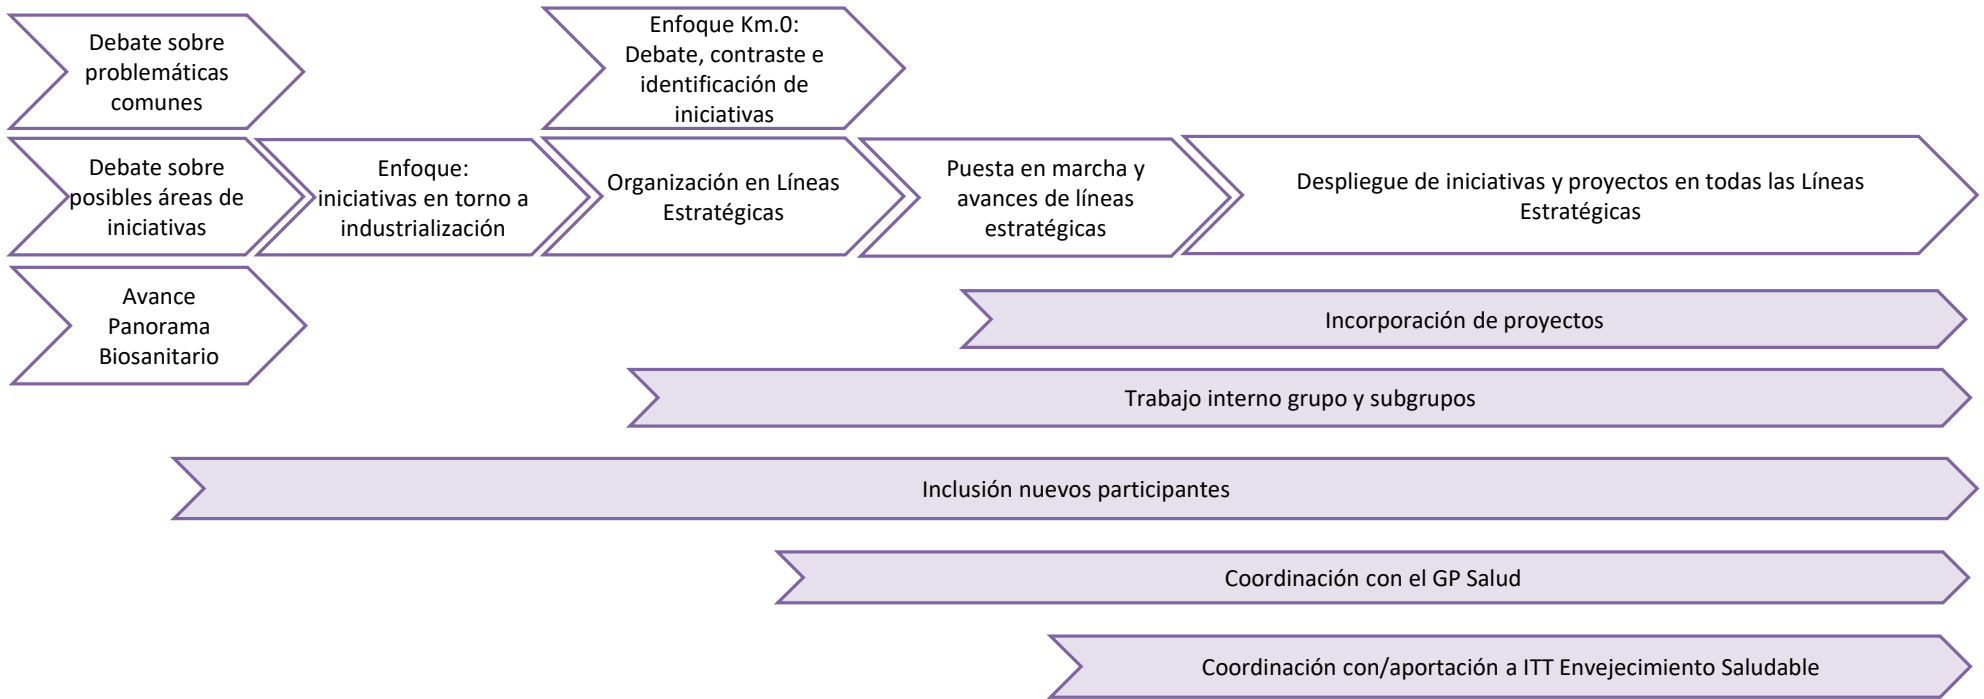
Debate sobre problemáticas comunes

Enfoque Km.0: Debate, contraste e identificación de iniciativas

Debate sobre posibles áreas de iniciativas

Enfoque: iniciativas en torno a industrialización

Organización en Líneas Estratégicas

Puesta en marcha y avances de líneas estratégicas

Despliegue de iniciativas y proyectos en todas las Líneas Estratégicas

Avance Panorama Biosanitario

Incorporación de proyectos

Trabajo interno grupo y subgrupos

Inclusión nuevos participantes

Coordinación con el GP Salud

Coordinación con/aportación a ITT Envejecimiento Saludable